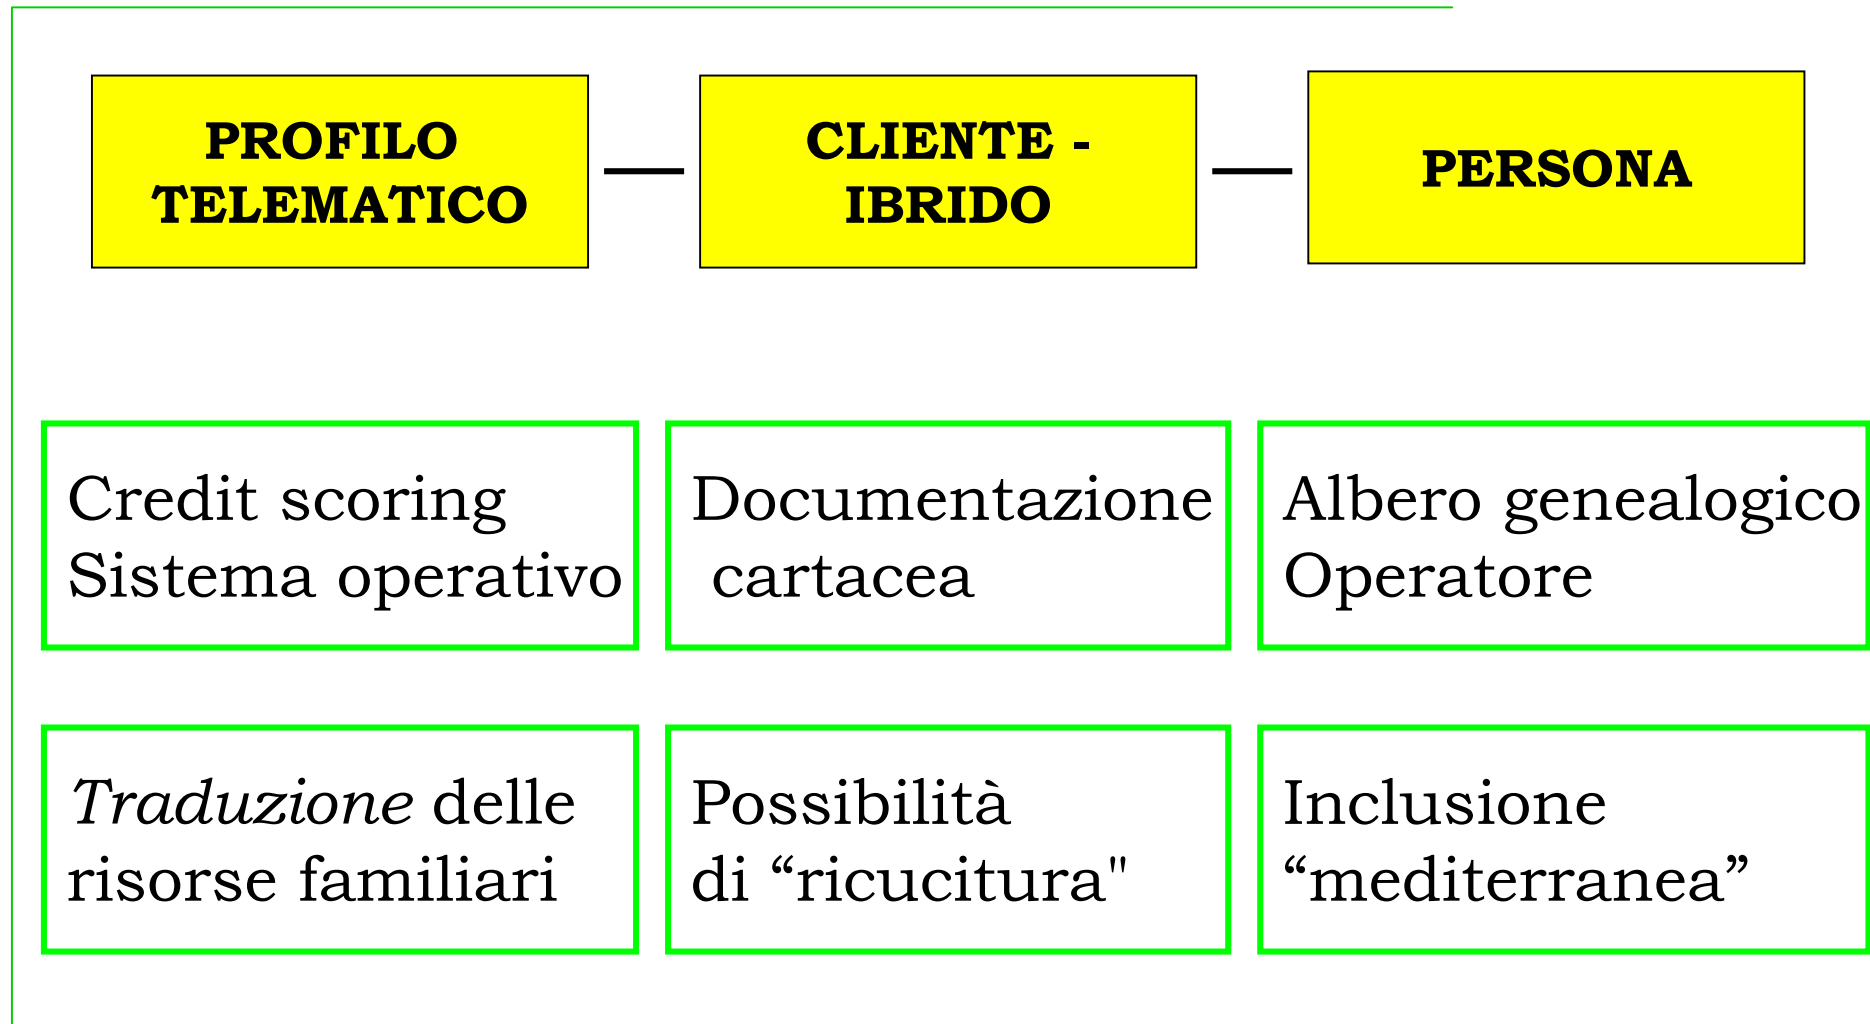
PROFILO TELEMATICO

CLIENTE - IBRIDO

PERSONA

Credit scoring
Sistema operativo

Documentazione cartacea

Albero genealogico
Operatore

*Traduzione* delle risorse familiari

Possibilità di “ricucitura"

Inclusione “mediterranea”